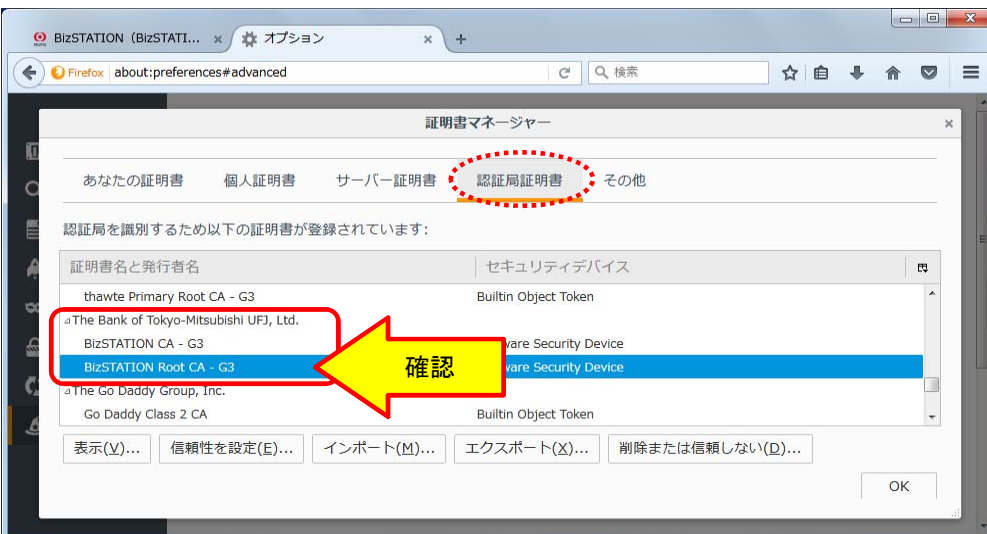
BizSTATION（BizSTATI... ×
オプション ×
+
Firefox about:preferences#advanced
検索

証明書マネージャー ×

あなたの証明書 個人証明書 サーバー証明書 認証局証明書 その他

認証局を識別するため以下の証明書が登録されています:

| 証明書名と発行者名 | セキュリティデバイス |
|---|---|
| thawte Primary Root CA - G3 | Builtin Object Token |
| The Bank of Tokyo-Mitsubishi UFJ, Ltd. | |
| BizSTATION CA - G3 | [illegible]ware Security Device |
| BizSTATION Root CA - G3 | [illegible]ware Security Device |
| The Go Daddy Group, Inc. | |
| Go Daddy Class 2 CA | Builtin Object Token |

確認

表示(V)... 信頼性を設定(E)... インポート(M)... エクスポート(X)... 削除または信頼しない(D)...

OK